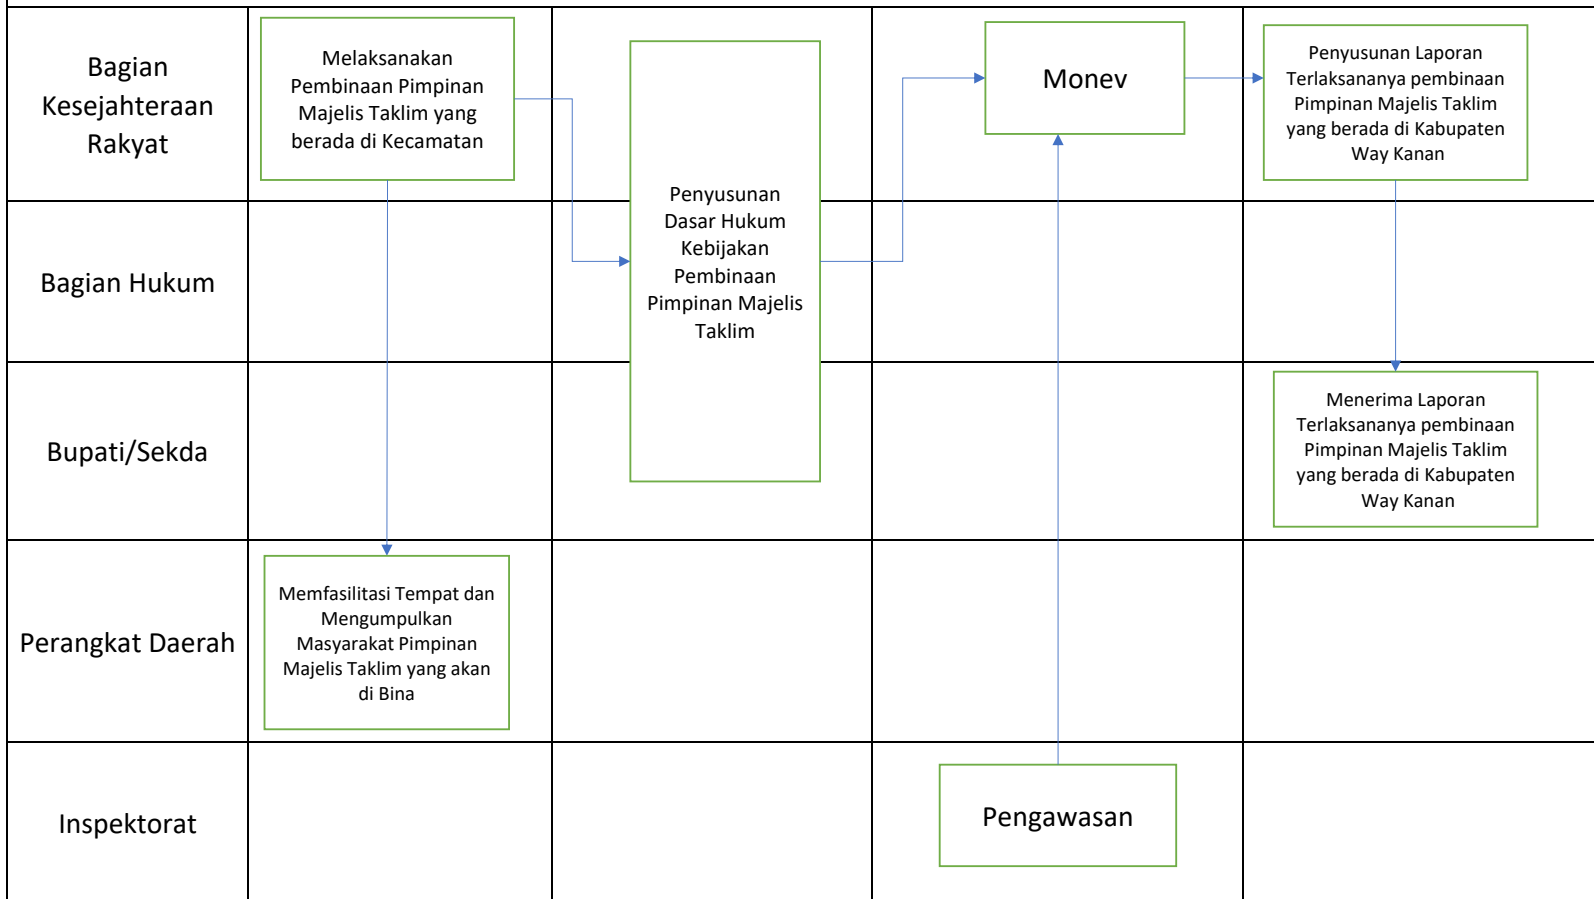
Bagian Kesejahteraan Rakyat

Melaksanakan Pembinaan Pimpinan Majelis Taklim yang berada di Kecamatan

Penyusunan Dasar Hukum Kebijakan Pembinaan Pimpinan Majelis Taklim

Monev

Penyusunan Laporan Terlaksananya pembinaan Pimpinan Majelis Taklim yang berada di Kabupaten Way Kanan

Bagian Hukum

Bupati/Sekda

Menerima Laporan Terlaksananya pembinaan Pimpinan Majelis Taklim yang berada di Kabupaten Way Kanan

Perangkat Daerah

Memfasilitasi Tempat dan Mengumpulkan Masyarakat Pimpinan Majelis Taklim yang akan di Bina

Inspektorat

Pengawasan